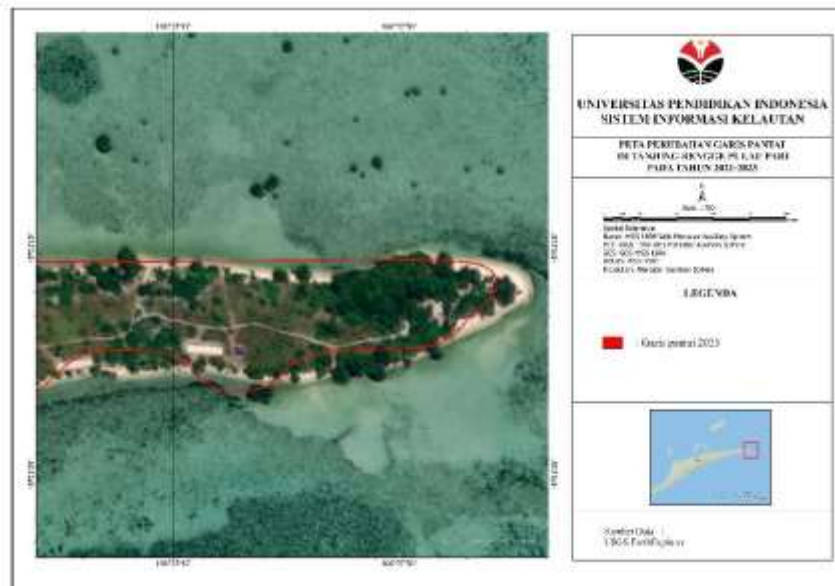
UNIVERSITAS PENDIDIKAN INDONESIA
SISTEM INFORMASI KELAUTAN

PETA PERUBAHAN GARIS PANTAI
DI TANJUNG RENGGE PULAU PARI
PADA TAHUN 2022-2023

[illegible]

LEGENDA

Garis pantai 2023

Sumber Data :
USGS EarthExplorer